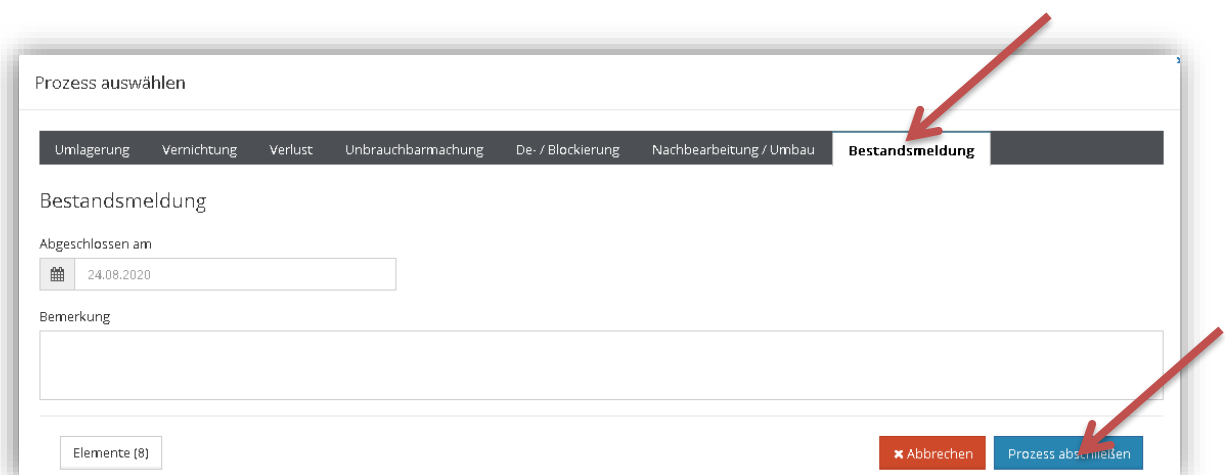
Prozess auswählen

Umlagerung Vernichtung Verlust Unbrauchbarmachung De- / Blockierung Nachbearbeitung / Umbau Bestandsmeldung

Bestandsmeldung

Abgeschlossen am

24.08.2020

Bemerkung

Elemente (8)

✖ Abbrechen

Prozess abschließen